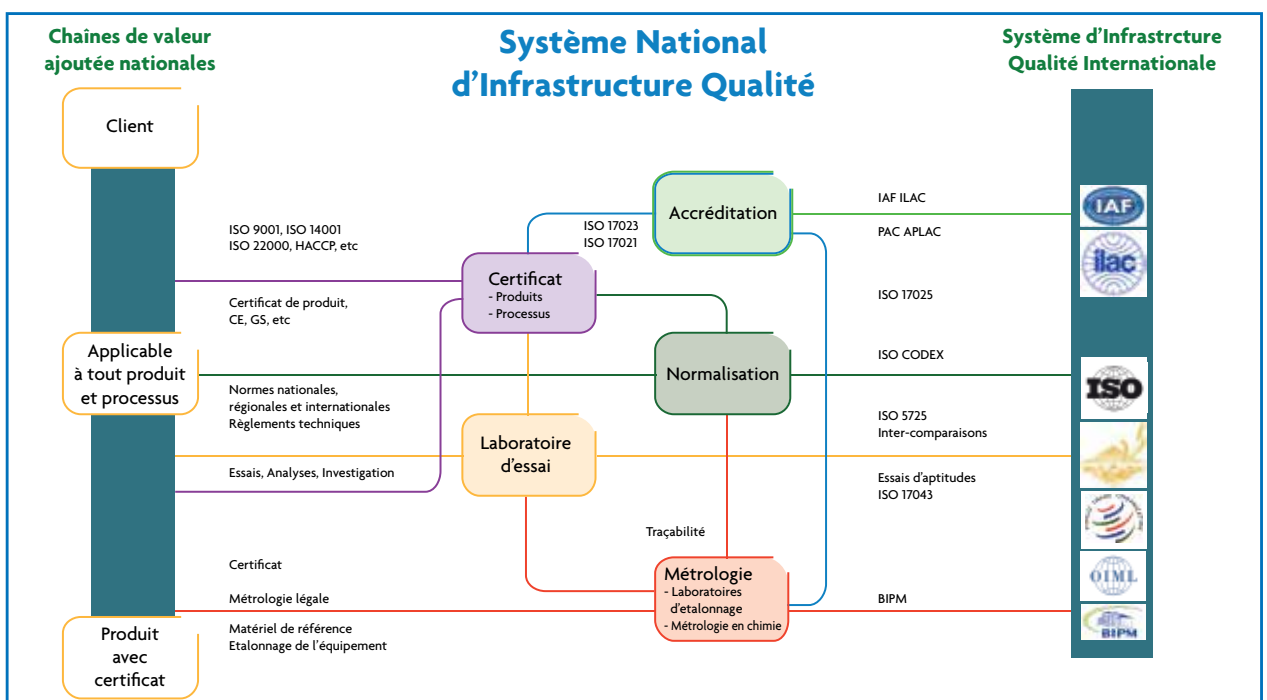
Chaînes de valeur ajoutée nationales

Système National d'Infrastructure Qualité

Système d'Infrastrcture Qualité Internationale

Client

ISO 9001, ISO 14001
ISO 22000, HACCP, etc

ISO 17023
ISO 17021

Accréditation

IAF ILAC

PAC APLAC

IAF

ilac

Certificat
- Produits
- Processus

Certificat de produit, CE, GS, etc

ISO 17025

Applicable à tout produit et processus

Normalisation

ISO CODEX

ISO

Normes nationales, régionales et internationales
Règlements techniques

ISO 5725
Inter-comparaisons

Laboratoire d'essai

Essais, Analyses, Investigation

Essais d'aptitudes
ISO 17043

Traçabilité

OIML

Certificat

Métrologie
- Laboratoires d'etalonnage
- Métrologie en chimie

Métrologie légale

BIPM

BIPM

Produit avec certificat

Matériel de référence
Etalonnage de l'équipement